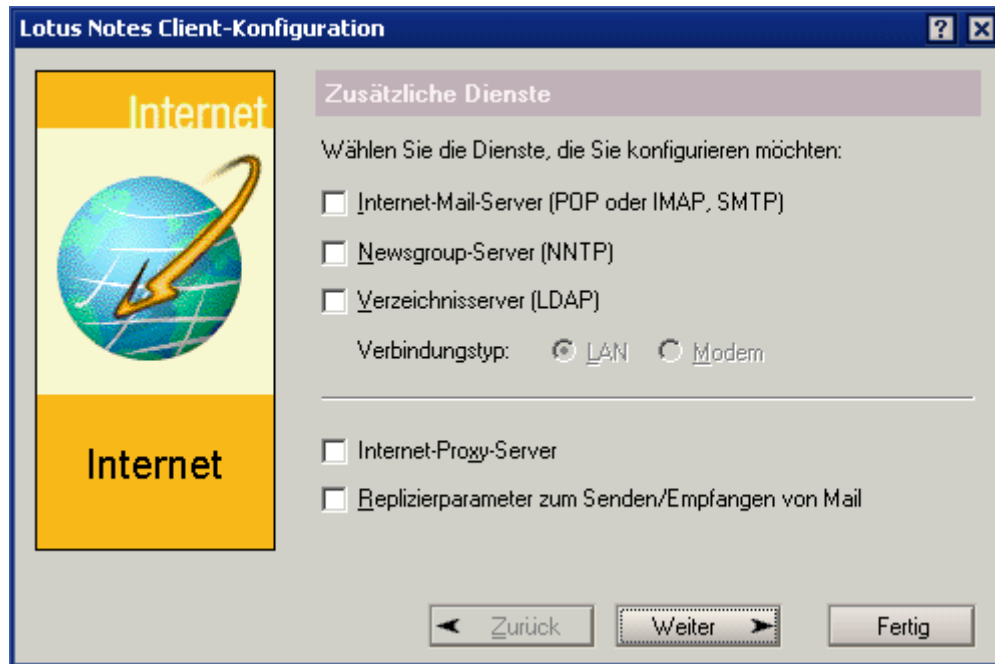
Lotus Notes Client-Konfiguration

?

Internet

Internet

Zusätzliche Dienste

Wählen Sie die Dienste, die Sie konfigurieren möchten:

Internet-Mail-Server (POP oder IMAP, SMTP)

Newsgroup-Server (NNTP)

Verzeichnisserver (LDAP)

Verbindungstyp: LAN Modem

Internet-Proxy-Server

Replizierparameter zum Senden/Empfangen von Mail

Zurück

Weiter

Fertig